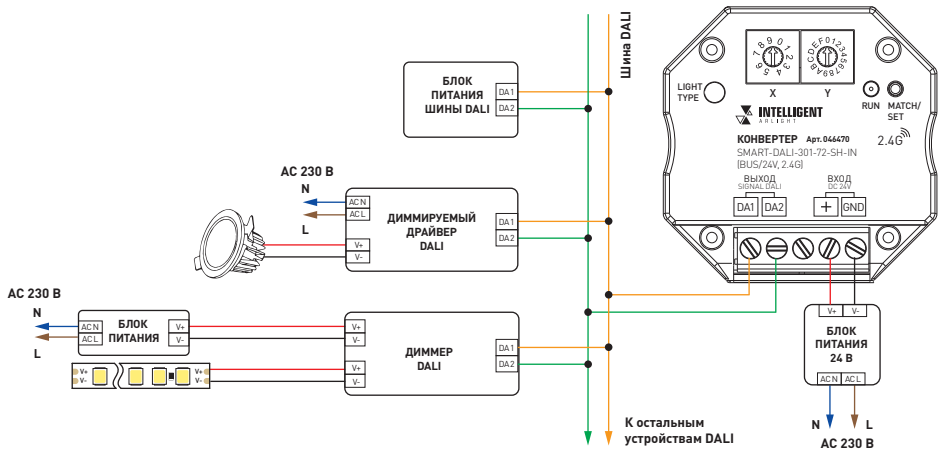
Шина DALI

БЛОК ПИТАНИЯ ШИНЫ DALI
DA1
DA2

AC 230 В
N
L
AC N
AC L
V+
V-
ДИММИРУЕМЫЙ ДРАЙВЕР DALI
DA1
DA2

AC 230 В
N
L
AC N
AC L
БЛОК ПИТАНИЯ
V+
V-
V+
V-
V+
V-
V+
V-
ДИММЕР DALI
DA1
DA2

К остальным устройствам DALI

X
Y
LIGHT TYPE
RUN
MATCH/SET
INTELLIGENT ARLIGHT
КОНВЕРТЕР Арт. 046470
SMART-DALI-301-72-SH-IN
(BUS/24V, 2.4G)
2.4G
ВЫХОД
SIGNAL DALI
DA1
DA2
ВХОД
DC 24V
+
GND

V+
V-
БЛОК ПИТАНИЯ 24 В
AC N
AC L
N
L
AC 230 В